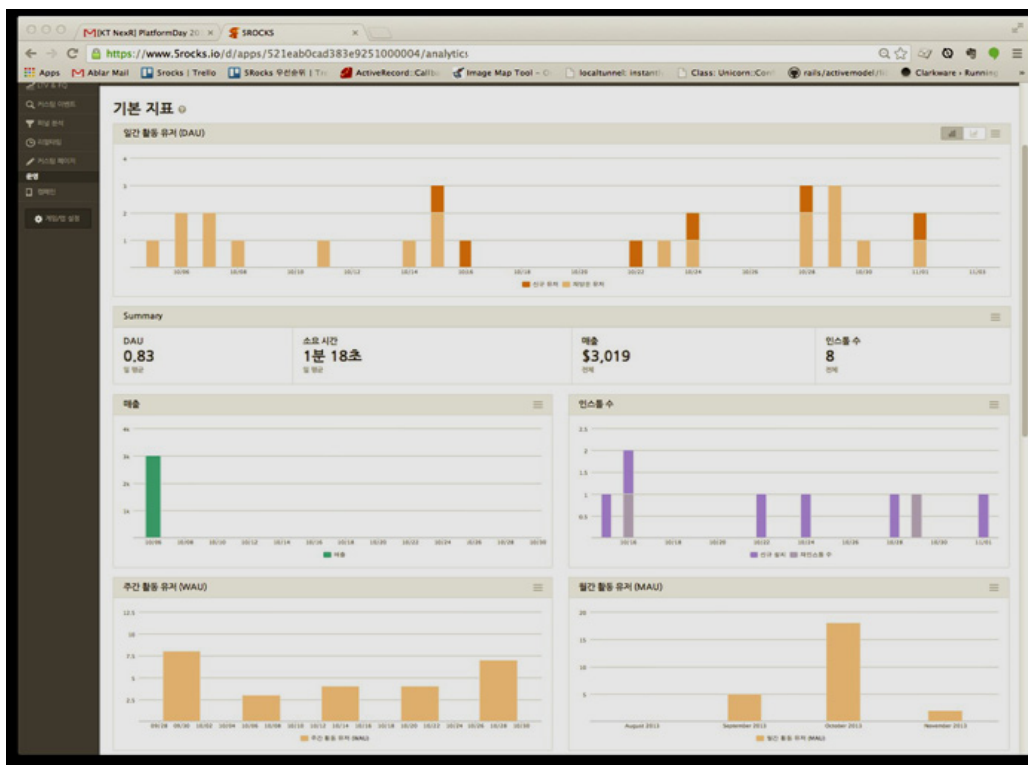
[KT NexR] PlatformDay 20 ×
SROCKS ×
https://www.5rocks.io/d/apps/521eab0cad383e9251000004/analytics
Apps | Ablar Mail | 5rocks | Trello | 5Rocks 우선순위 | Tr | ActiveRecord::Callb | Image Map Tool - O | localtunnel: instant | Class: Unicorn::Conf | rails/activemodel/li | Clarkware › Running

커스텀 이벤트
퍼널 분석
리텐션
커스텀 메트릭
운영
캠페인
게임/앱 설정

기본 지표

일간 활동 유저 (DAU)
4
3
2
1
10/06 10/08 10/10 10/12 10/14 10/16 10/18 10/20 10/22 10/24 10/26 10/28 10/30 11/01 11/03
신규 유저 재방문 유저

Summary
DAU
0.83
일 평균
소요 시간
1분 18초
일 평균
매출
$3,019
전체
인스톨 수
8
전체

매출
4k
3k
2k
1k
10/06 10/08 10/10 10/12 10/14 10/16 10/18 10/20 10/22 10/24 10/26 10/28 10/30
매출

인스톨 수
2.5
2
1.5
1
0.5
10/16 10/18 10/20 10/22 10/24 10/26 10/28 10/30 11/01
신규 설치 재인스톨 수

주간 활동 유저 (WAU)
12.5
10
7.5
5
2.5
09/28 09/30 10/02 10/04 10/06 10/08 10/10 10/12 10/14 10/16 10/18 10/20 10/22 10/24 10/26 10/28 10/30
주간 활동 유저 (WAU)

월간 활동 유저 (MAU)
20
15
10
5
August 2013 September 2013 October 2013 November 2013
월간 활동 유저 (MAU)